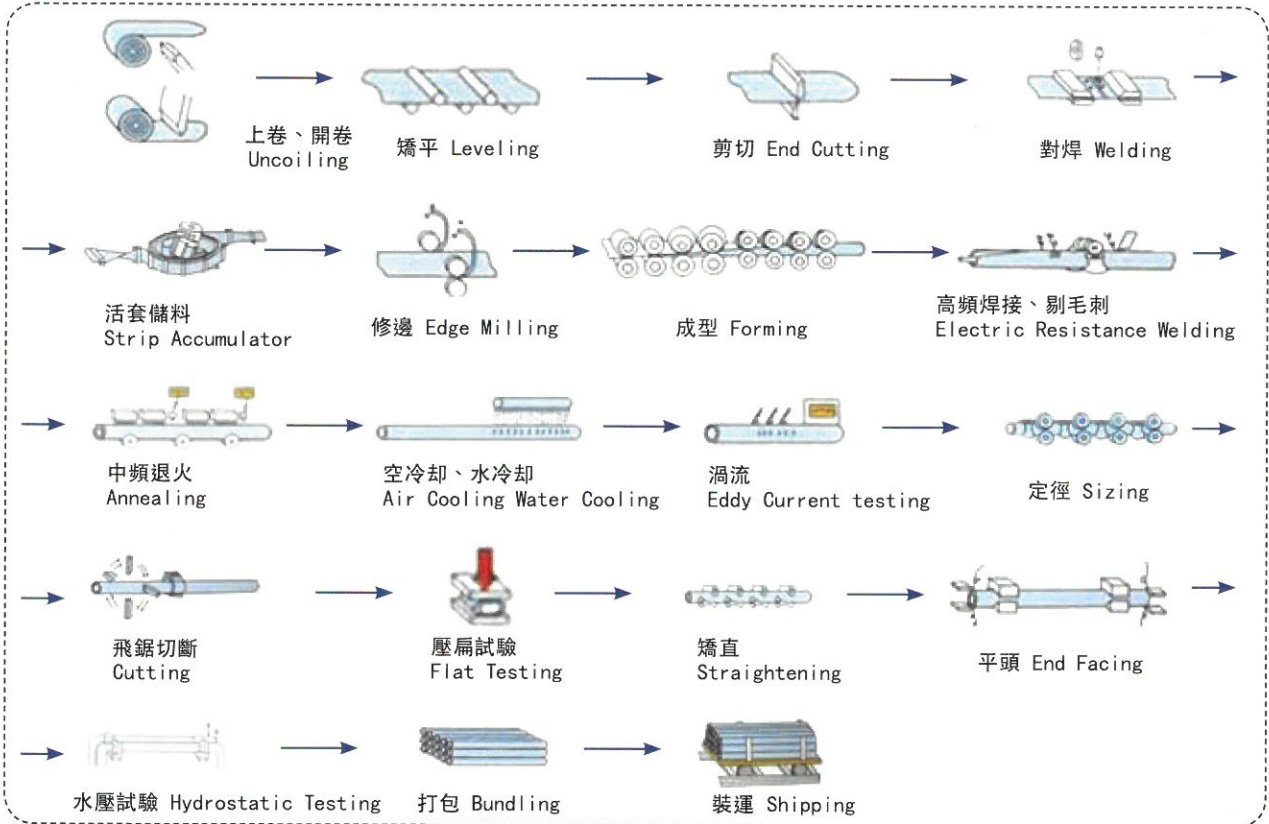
上卷、開卷
Uncoiling

矯平 Leveling

剪切 End Cutting

對焊 Welding

活套儲料
Strip Accumulator

修邊 Edge Milling

成型 Forming

高頻焊接、剔毛刺
Electric Resistance Welding

中頻退火
Annealing

空冷却、水冷却
Air Cooling Water Cooling

渦流
Eddy Current testing

定徑 Sizing

飛鋸切斷
Cutting

壓扁試驗
Flat Testing

矯直
Straightening

平頭 End Facing

水壓試驗 Hydrostatic Testing

打包 Bundling

裝運 Shipping